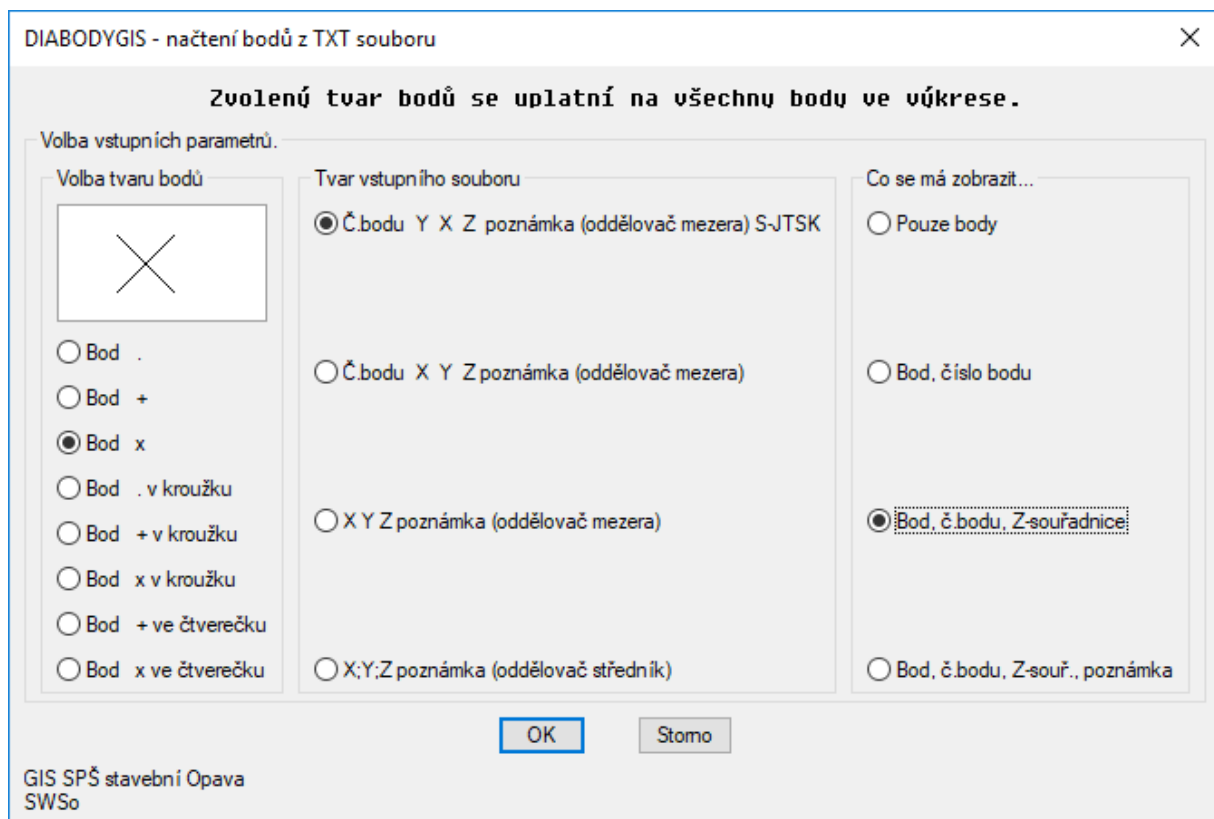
DIABODYGIS - načtení bodů z TXT souboru

×

Zvolený tvar bodů se uplatní na všechny body ve výkrese.

Volba vstupních parametrů.

Volba tvaru bodů

Bod .

Bod +

Bod x

Bod . v kroužku

Bod + v kroužku

Bod x v kroužku

Bod + ve čtverečku

Bod x ve čtverečku

Tvar vstupního souboru

Č.bodu Y X Z poznámka (oddělovač mezera) S-JTSK

Č.bodu X Y Z poznámka (oddělovač mezera)

X Y Z poznámka (oddělovač mezera)

X;Y;Z poznámka (oddělovač středník)

Co se má zobrazit...

Pouze body

Bod, číslo bodu

Bod, č.bodu, Z-souřadnice

Bod, č.bodu, Z-souř., poznámka

OK

Storno

GIS SPŠ stavební Opava
SWSo